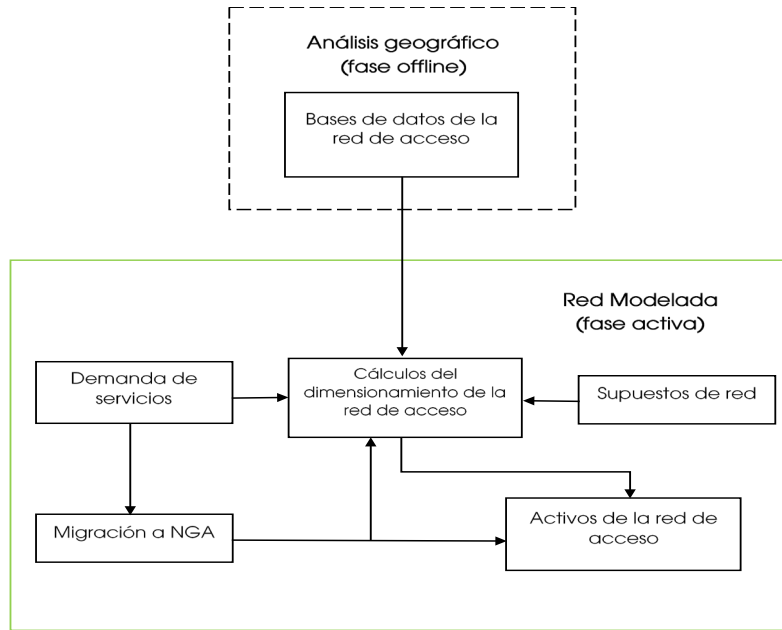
Análisis geográfico
(fase offline)

Bases de datos de la red de acceso

Red Modelada
(fase activa)

Demanda de servicios

Cálculos del dimensionamiento de la red de acceso

Supuestos de red

Migración a NGA

Activos de la red de acceso